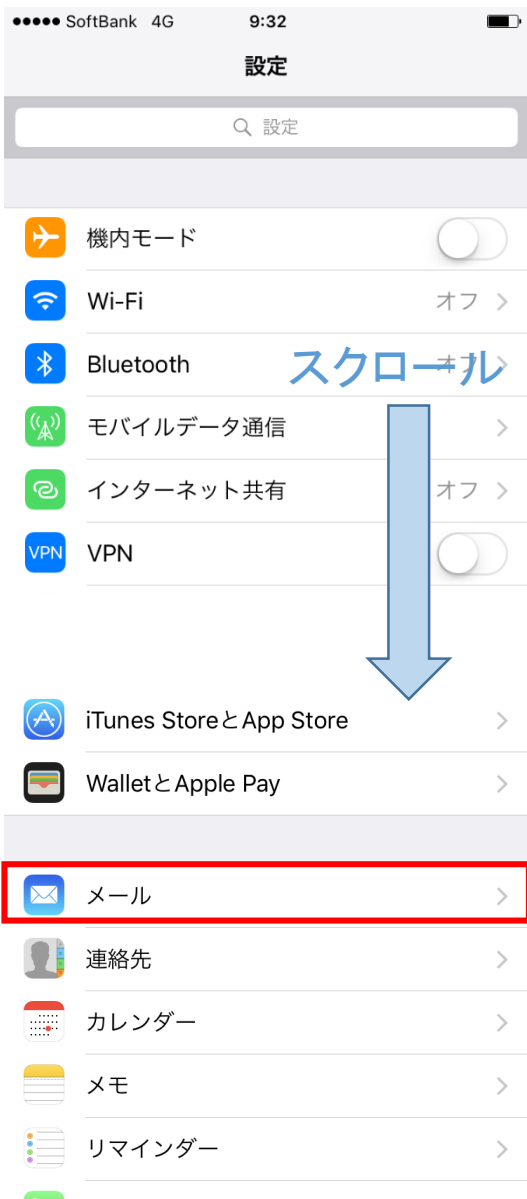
●●●●● SoftBank 4G 9:32

設定

設定

機内モード

Wi-Fi オフ >

Bluetooth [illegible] >

スクロール

モバイルデータ通信 >

インターネット共有 オフ >

VPN VPN

iTunes StoreとApp Store >

WalletとApple Pay >

メール >

連絡先 >

カレンダー >

メモ >

リマインダー >